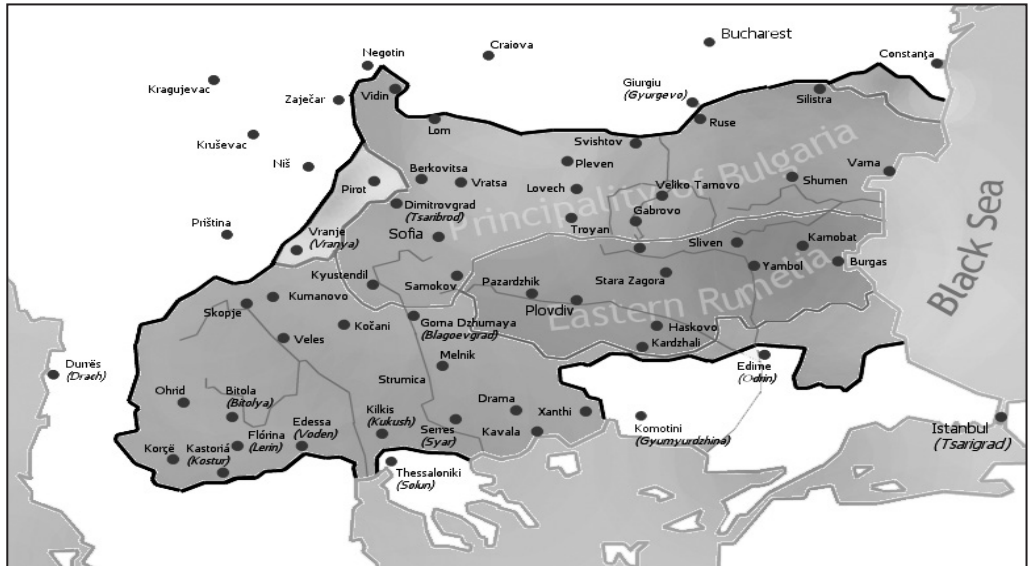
Bucharest
Negotin
Craiova
Constanţa
Kragujevac
Zaječar
Vidin
Giurgiu
(Gyurgevo)
Silistra
Ruse
Lom
Kruševac
Svishtov
Principality of Bulgaria
Niš
Berkovitsa
Pleven
Varna
Pirot
Vratsa
Lovech
Veliko Tarnovo
Shumen
Black Sea
Dimitrovgrad
(Tsaribrod)
Gabrovo
Priština
Troyan
Sofia
Vranje
(Vranya)
Sliven
Karnobat
Kyustendil
Yambol
Burgas
Samokov
Pazardzhik
Stara Zagora
Kumanovo
Skopje
Eastern Rumelia
Plovdiv
Kočani
Veles
Gorna Dzhumaya
(Blagoevgrad)
Haskovo
Kardzhali
Durrës
(Drach)
Melnik
Edirne
(Odrin)
Ohrid
Strumica
Bitola
(Bitolya)
Drama
Xanthi
Kilkis
(Kukush)
Edessa
(Voden)
Komotini
(Gyumyurdzhina)
Istanbul
(Tsarigrad)
Serres
(Syar)
Kavala
Flórina
(Lerin)
Korçë
Kastoriá
(Kostur)
Thessaloniki
(Solun)